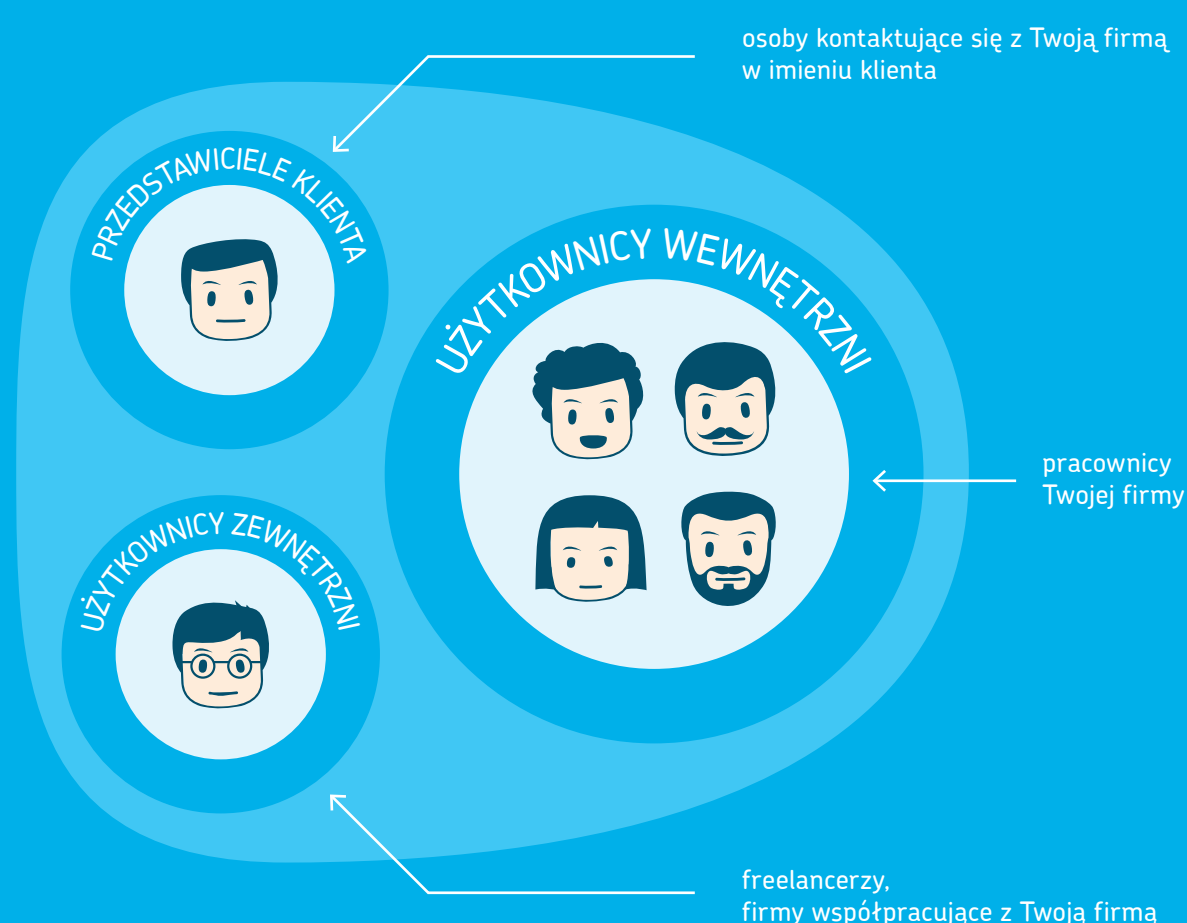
osoby kontaktujące się z Twoją firmą w imieniu klienta

PRZEDSTAWICIELE KLIENTA

UŻYTKOWNICY WEWNĘTRZNI

pracownicy Twojej firmy

UŻYTKOWNICY ZEWNĘTRZNI

freelancerzy, firmy współpracujące z Twoją firmą